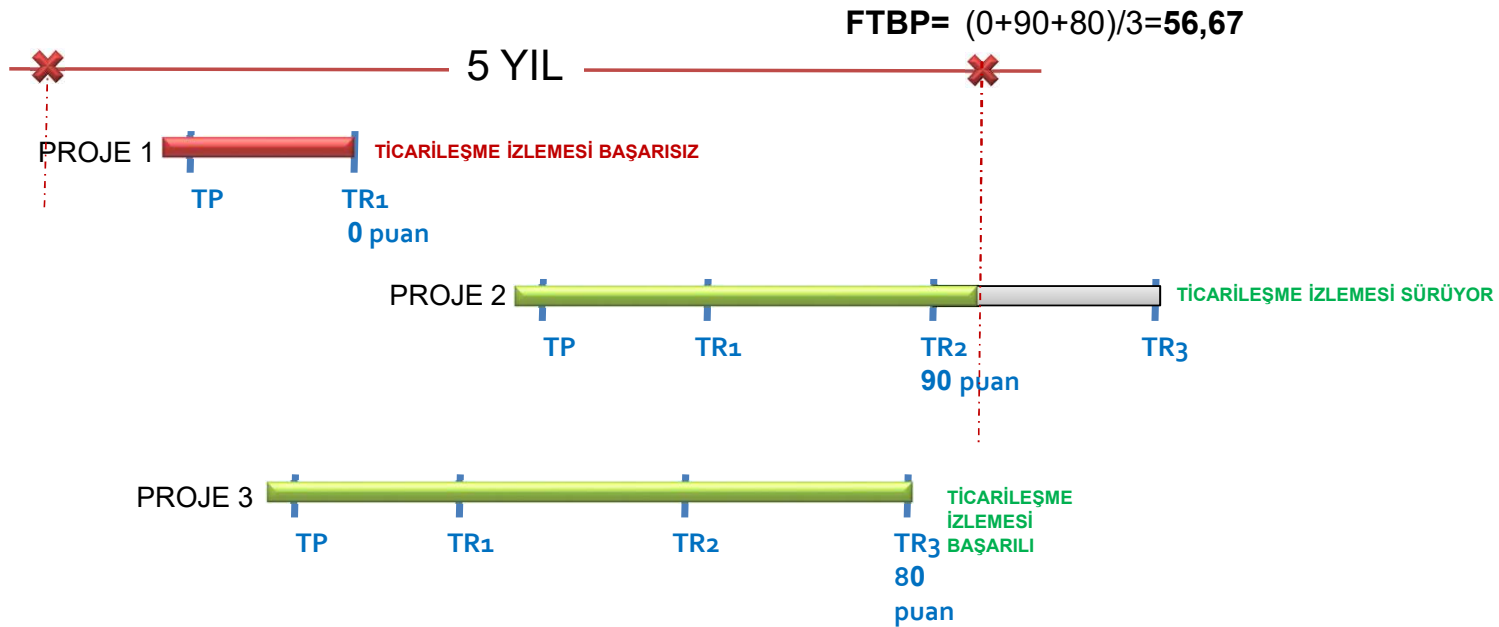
FTBP= (0+90+80)/3=56,67

5 YIL

PROJE 1
TİCARİLEŞME İZLEMESİ BAŞARISIZ
TP
TR1
0 puan

PROJE 2
TİCARİLEŞME İZLEMESİ SÜRÜYOR
TP
TR1
TR2
90 puan
TR3

PROJE 3
TİCARİLEŞME İZLEMESİ BAŞARILI
TP
TR1
TR2
TR3
80 puan